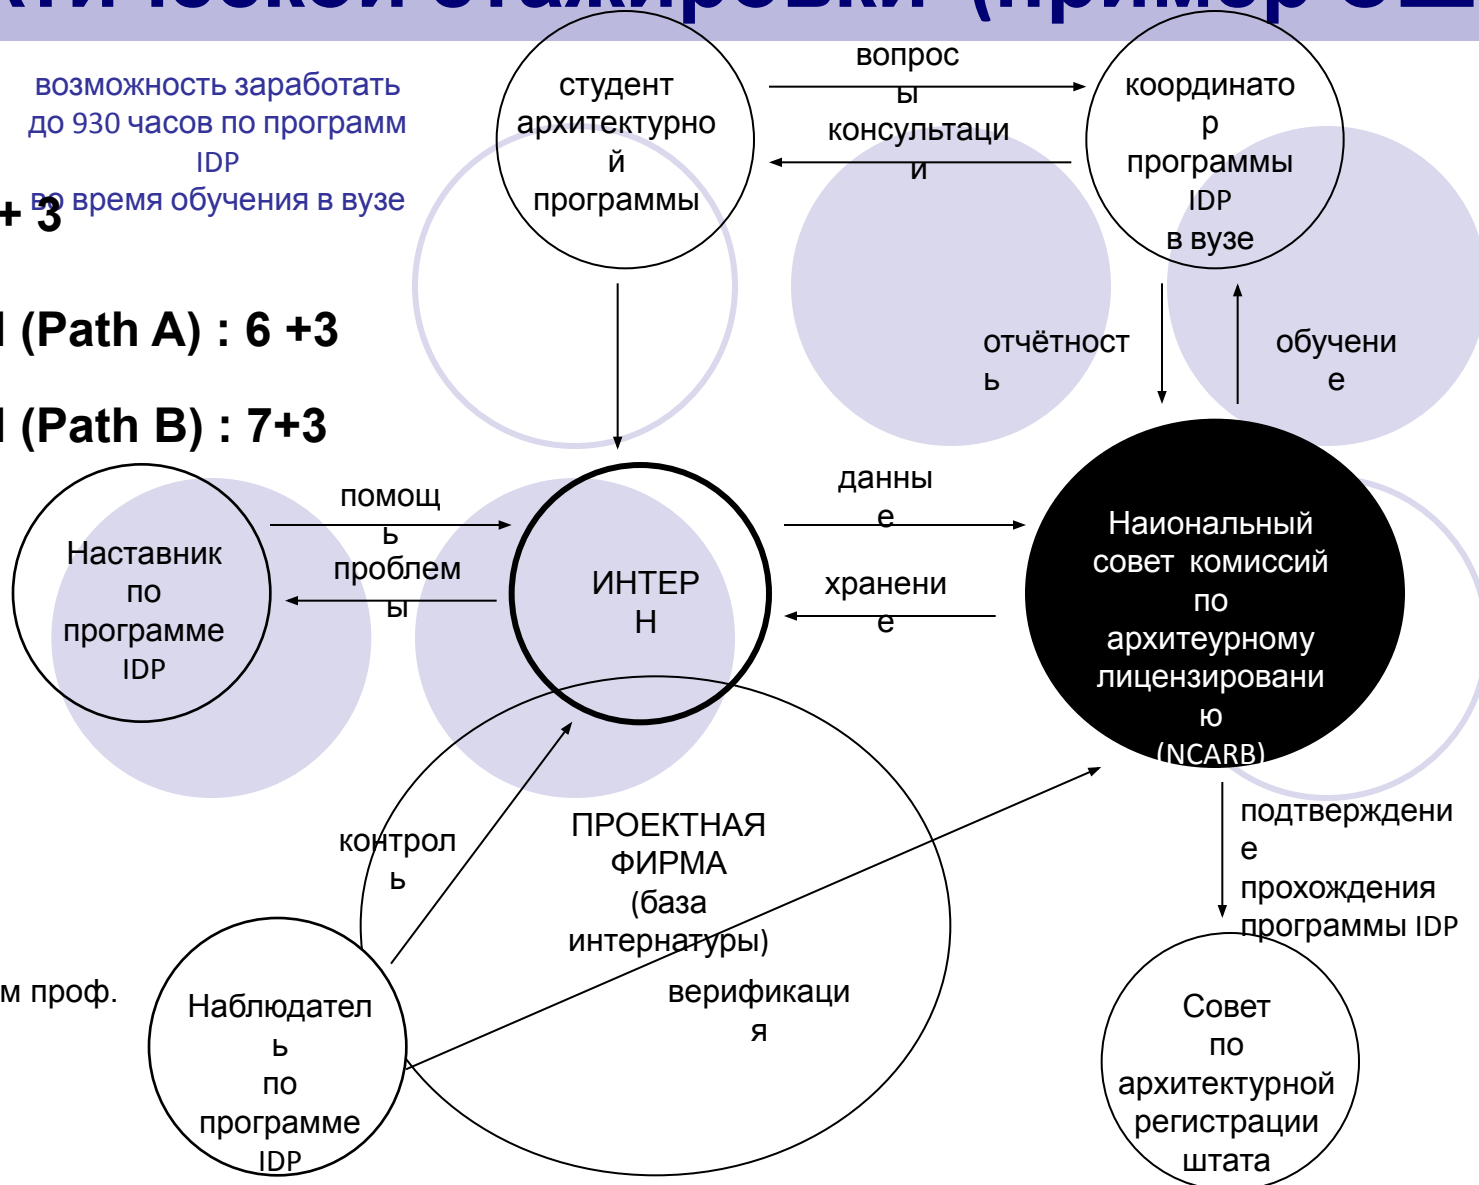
возможность заработать до 930 часов по программ IDP во время обучения в вузе

+ 3

I (Path A) : 6 +3

I (Path B) : 7+3

м проф.

студент архитектурной программы

вопросы

консультации

координатор программы IDP в вузе

отчётность

обучение

Наставник по программе IDP

помощь

проблемы

ИНТЕРН

данные

хранение

Наиональный совет комиссий по архитеурному лицензированию (NCARB)

контроль

ПРОЕКТНАЯ ФИРМА (база интернатуры)

верификация

подтверждение прохождения программы IDP

Наблюдатель по программе IDP

Совет по архитектурной регистрации штата